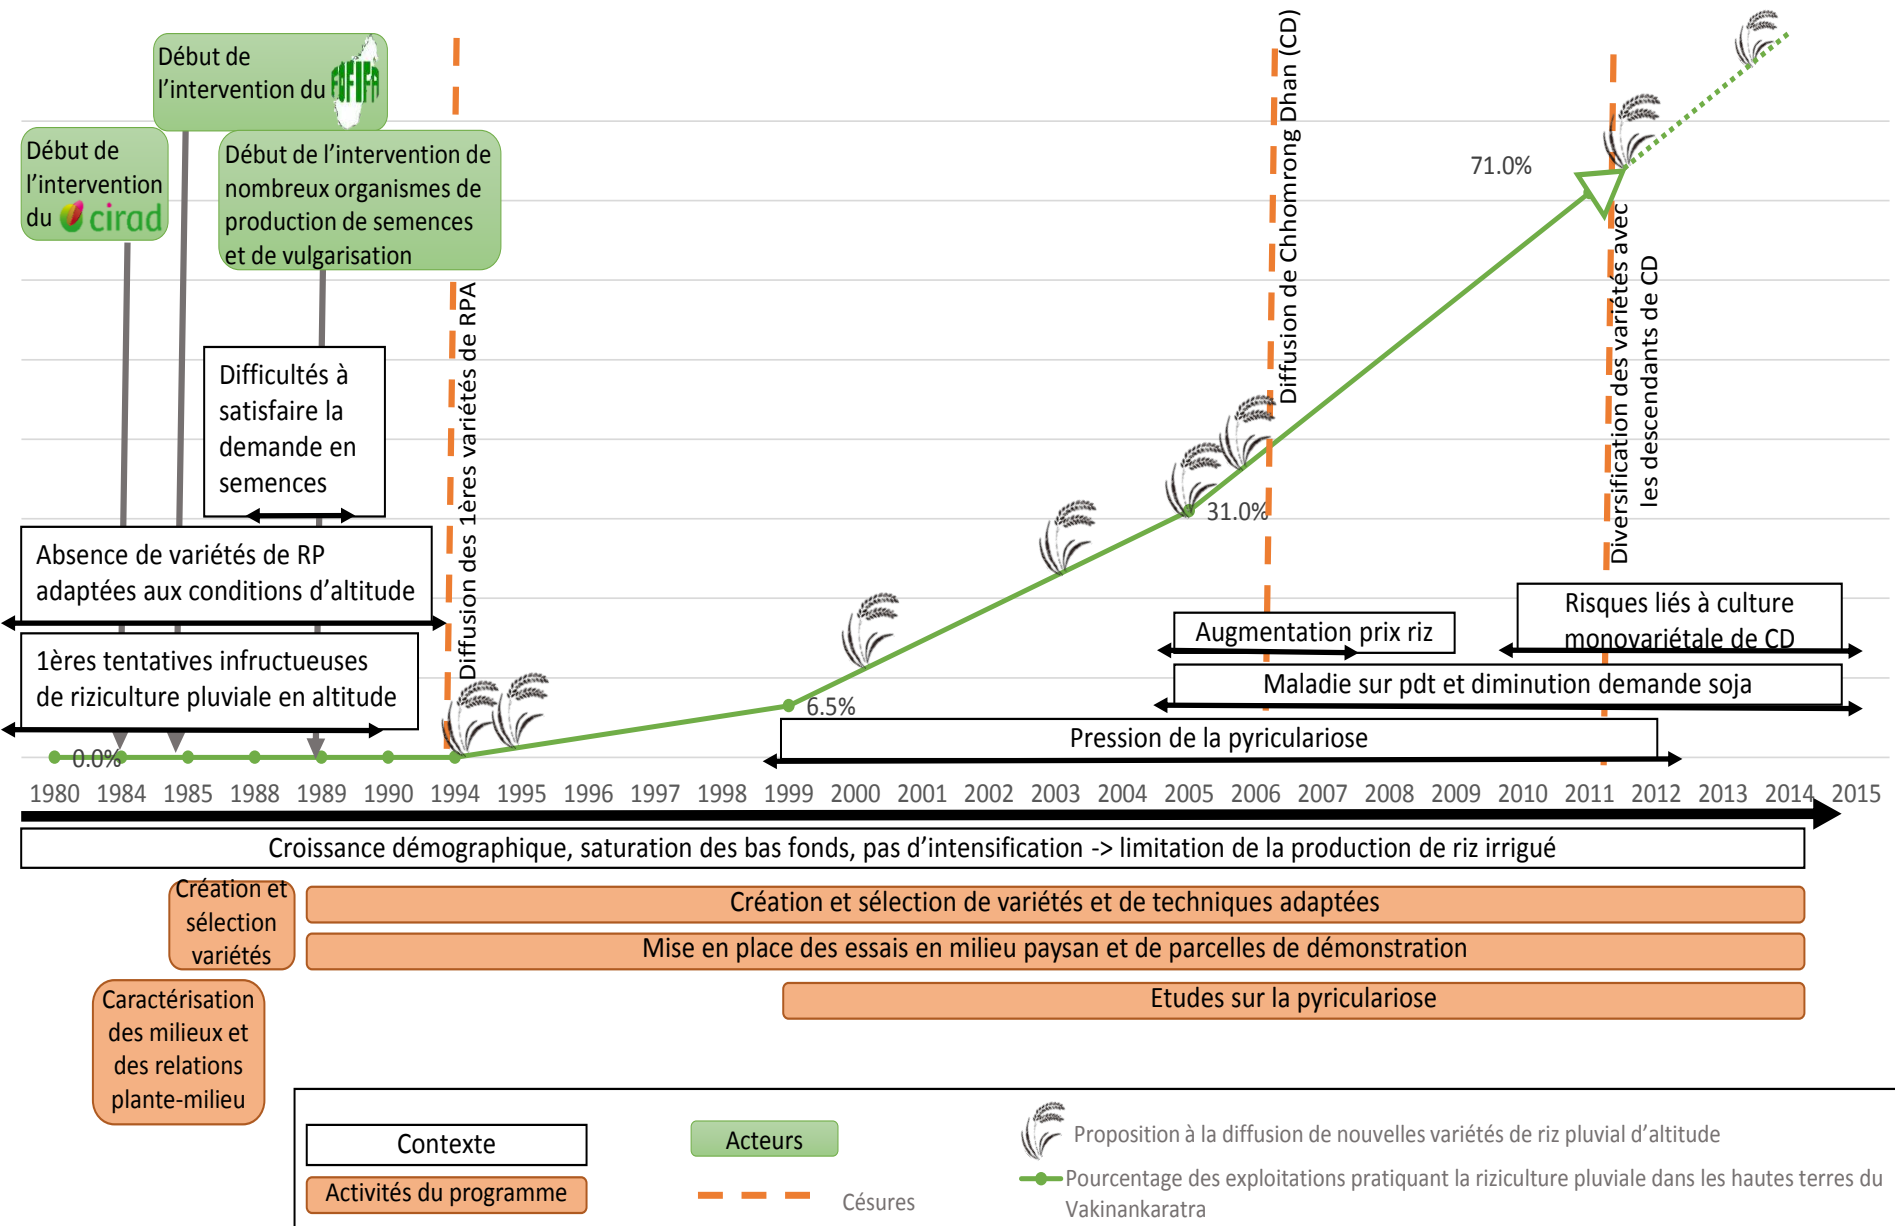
Début de l'intervention du FOFIFA

Début de l'intervention du cirad

Début de l'intervention de nombreux organismes de production de semences et de vulgarisation

Diffusion des 1ères variétés de RPA

Diffusion de Chhomrong Dhan (CD)

Diversification des variétés avec les descendants de CD

71.0%

31.0%

6.5%

0.0%

Difficultés à satisfaire la demande en semences

Absence de variétés de RP adaptées aux conditions d'altitude

1ères tentatives infructueuses de riziculture pluviale en altitude

Augmentation prix riz

Risques liés à culture monovariétale de CD

Maladie sur pdt et diminution demande soja

Pression de la pyriculariose

1980 1984 1985 1988 1989 1990 1994 1995 1996 1997 1998 1999 2000 2001 2002 2003 2004 2005 2006 2007 2008 2009 2010 2011 2012 2013 2014 2015

Croissance démographique, saturation des bas fonds, pas d'intensification -> limitation de la production de riz irrigué

Création et sélection variétés

Création et sélection de variétés et de techniques adaptées

Mise en place des essais en milieu paysan et de parcelles de démonstration

Caractérisation des milieux et des relations plante-milieu

Etudes sur la pyriculariose

Contexte

Activités du programme

Acteurs

Césures

Proposition à la diffusion de nouvelles variétés de riz pluvial d'altitude

Pourcentage des exploitations pratiquant la riziculture pluviale dans les hautes terres du Vakinankaratra